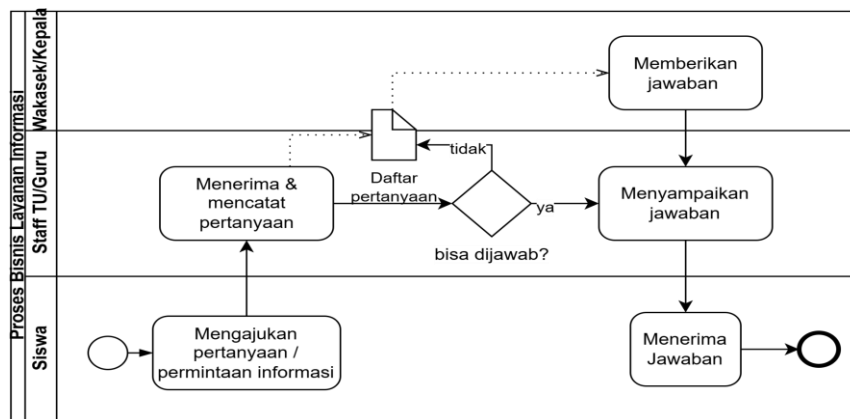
Proses Bisnis Layanan Informasi

Wakasek/Kepala

Staff TU/Guru

Siswa

Memberikan jawaban

Daftar pertanyaan

tidak

Menerima & mencatat pertanyaan

ya

bisa dijawab?

Menyampaikan jawaban

Mengajukan pertanyaan / permintaan informasi

Menerima Jawaban